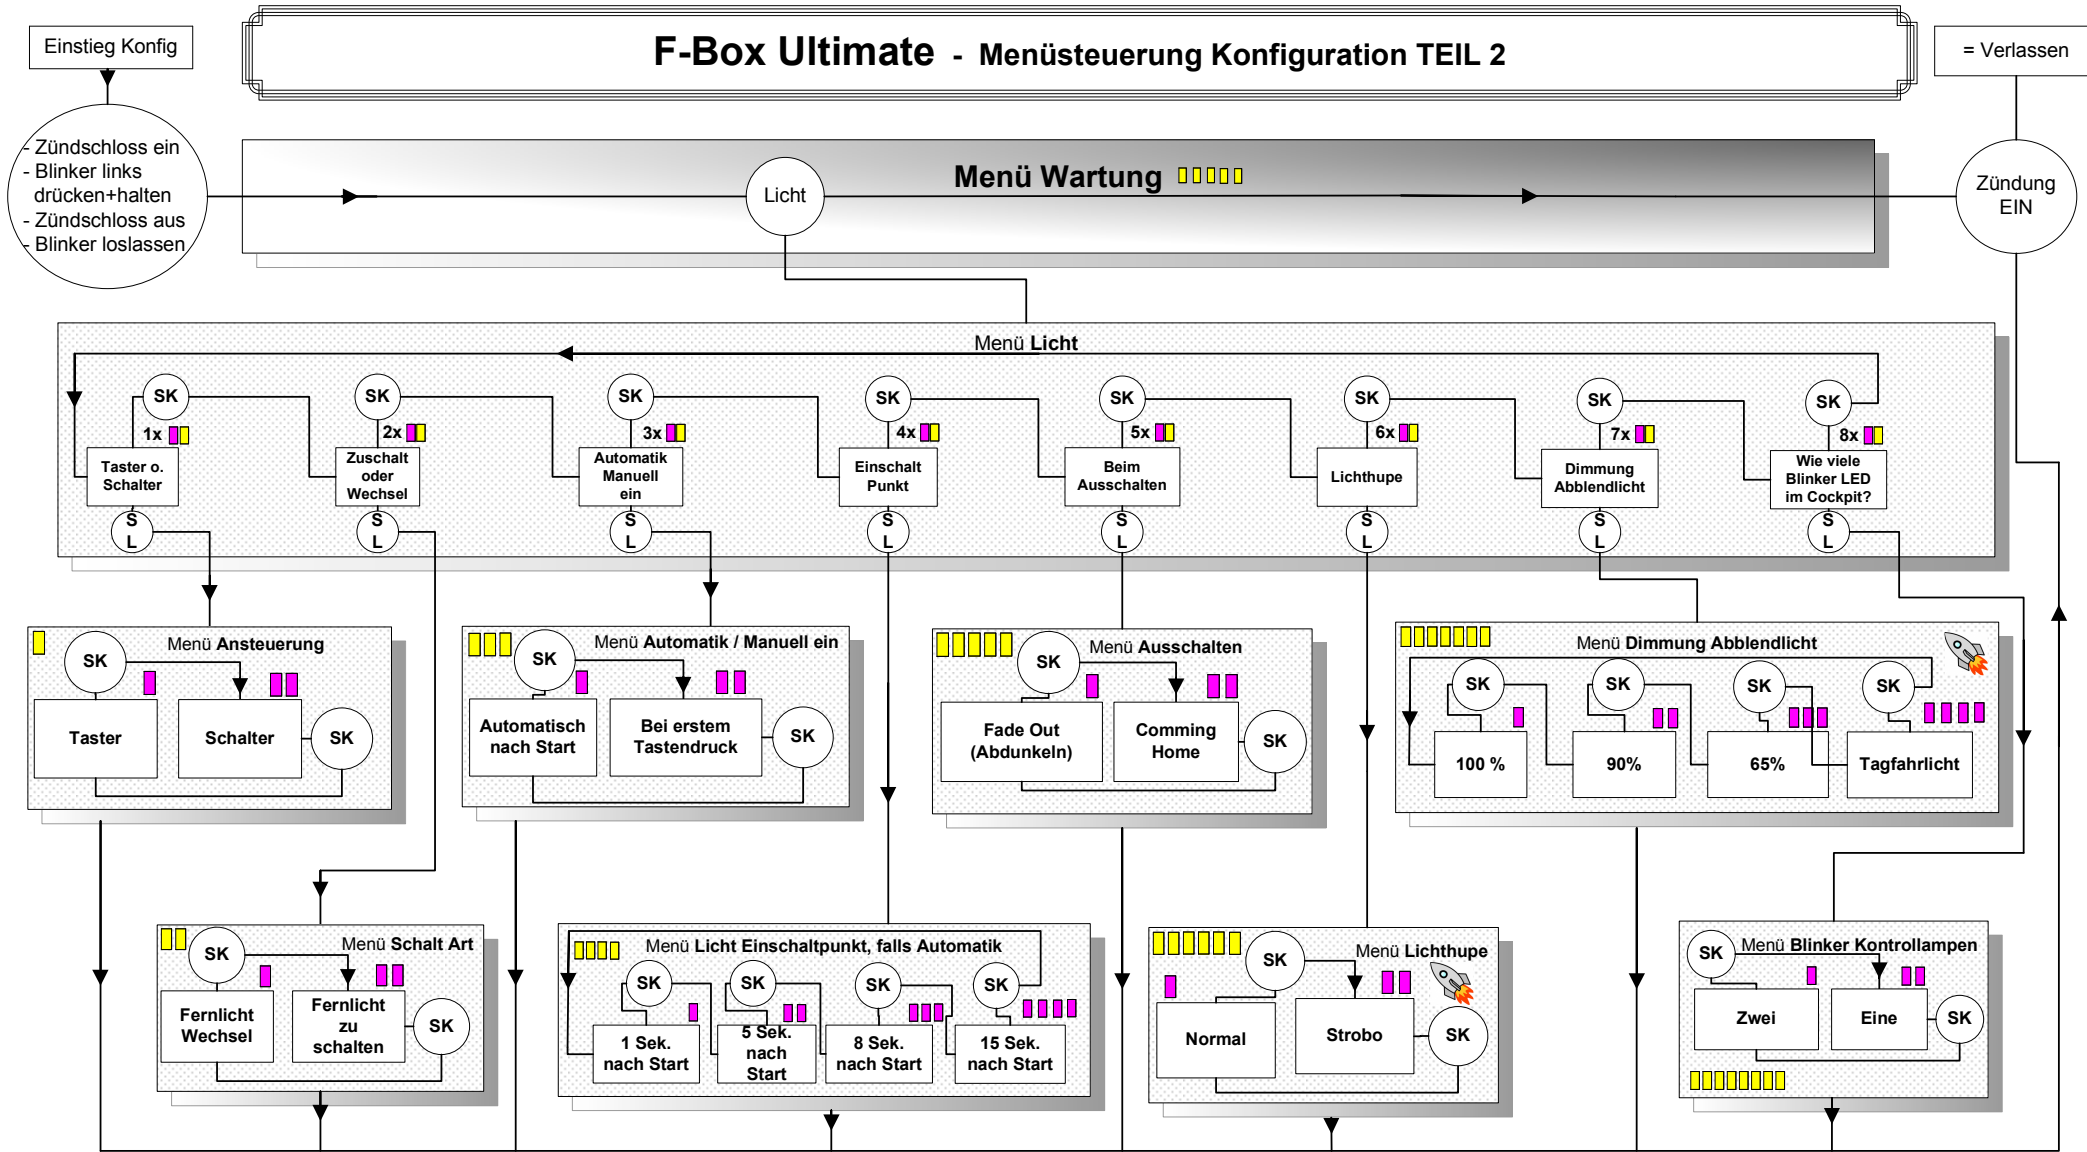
Einstieg Konfig

F-Box Ultimate - Menüsteuerung Konfiguration TEIL 2

= Verlassen

- Zündschloss ein
- Blinker links drücken+halten
- Zündschloss aus
- Blinker loslassen

Menü Wartung

Licht

Zündung EIN

Menü Licht

SK 1x Taster o. Schalter S L
SK 2x Zuschalt oder Wechsel S L
SK 3x Automatik Manuell ein S L
SK 4x Einschalt Punkt S L
SK 5x Beim Ausschalten S L
SK 6x Lichthupe S L
SK 7x Dimmung Abblendlicht S L
SK 8x Wie viele Blinker LED im Cockpit? S L

Menü Ansteuerung
SK
Taster
Schalter
SK

Menü Automatik / Manuell ein
SK
Automatisch nach Start
Bei erstem Tastendruck
SK

Menü Ausschalten
SK
Fade Out (Abdunkeln)
Comming Home
SK

Menü Dimmung Abblendlicht
SK
100 %
SK
90%
SK
65%
SK
Tagfahrlicht

Menü Schalt Art
SK
Fernlicht Wechsel
Fernlicht zu schalten
SK

Menü Licht Einschaltpunkt, falls Automatik
SK
1 Sek. nach Start
SK
5 Sek. nach Start
SK
8 Sek. nach Start
SK
15 Sek. nach Start

Menü Lichthupe
SK
Normal
Strobo
SK

SK
Menü Blinker Kontrollampen
Zwei
Eine
SK